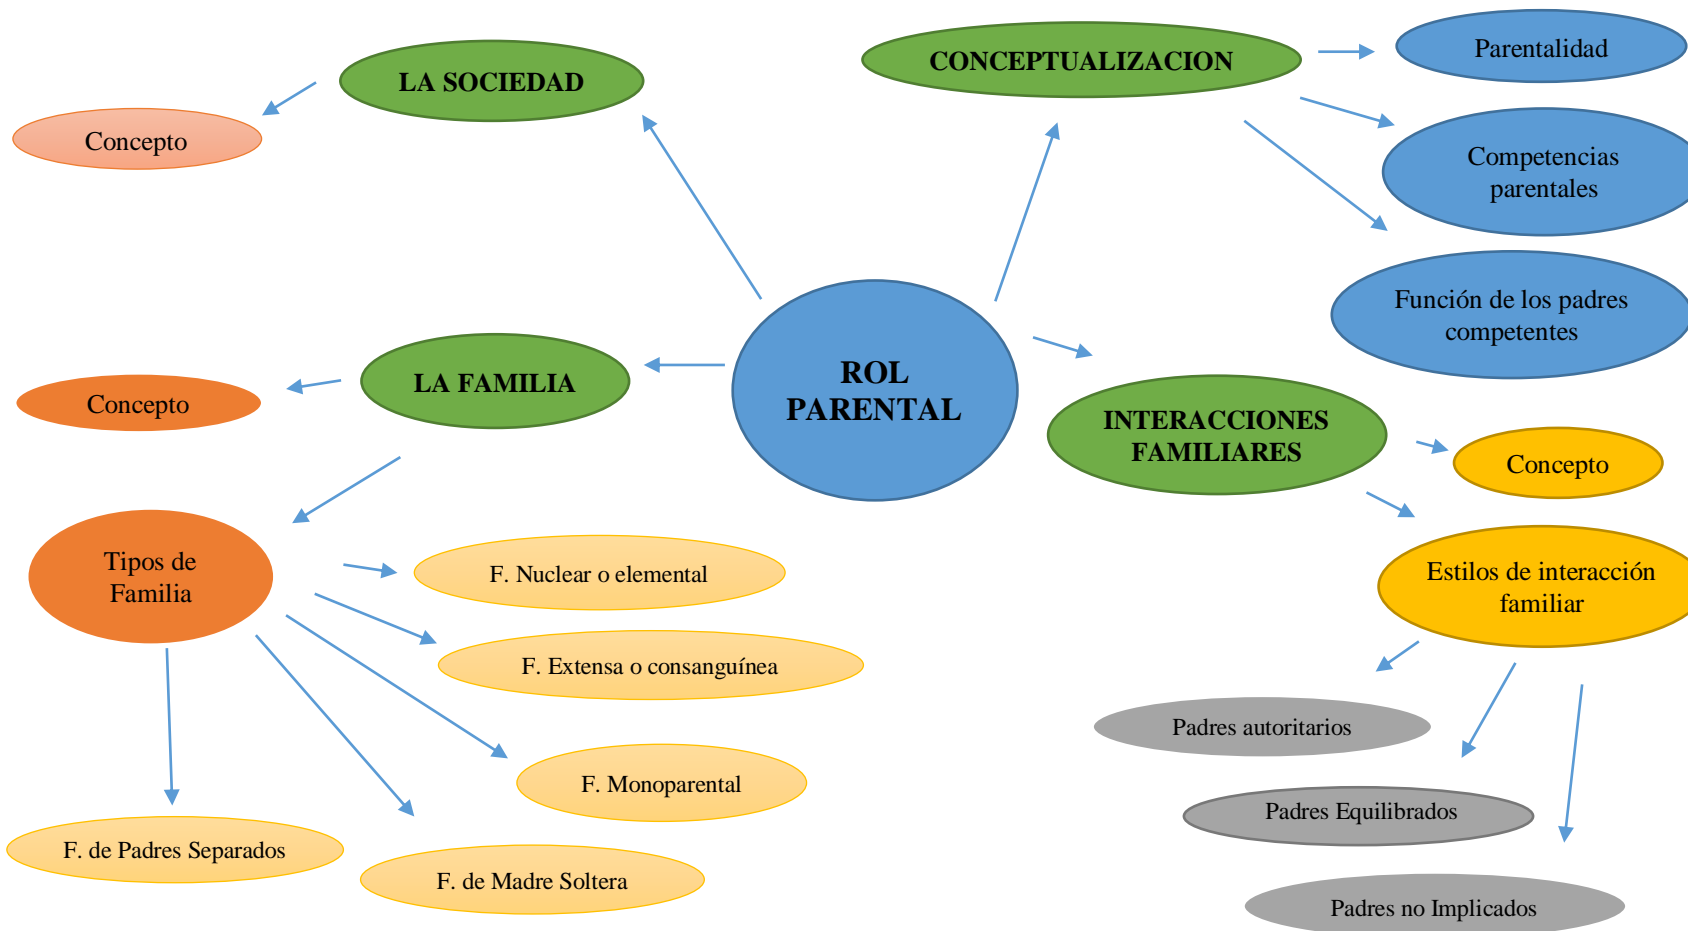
LA SOCIEDAD

Concepto

CONCEPTUALIZACION

Parentalidad

Competencias parentales

Función de los padres competentes

ROL PARENTAL

LA FAMILIA

Concepto

INTERACCIONES FAMILIARES

Concepto

Tipos de Familia

F. Nuclear o elemental

F. Extensa o consanguínea

F. Monoparental

F. de Padres Separados

F. de Madre Soltera

Estilos de interacción familiar

Padres autoritarios

Padres Equilibrados

Padres no Implicados